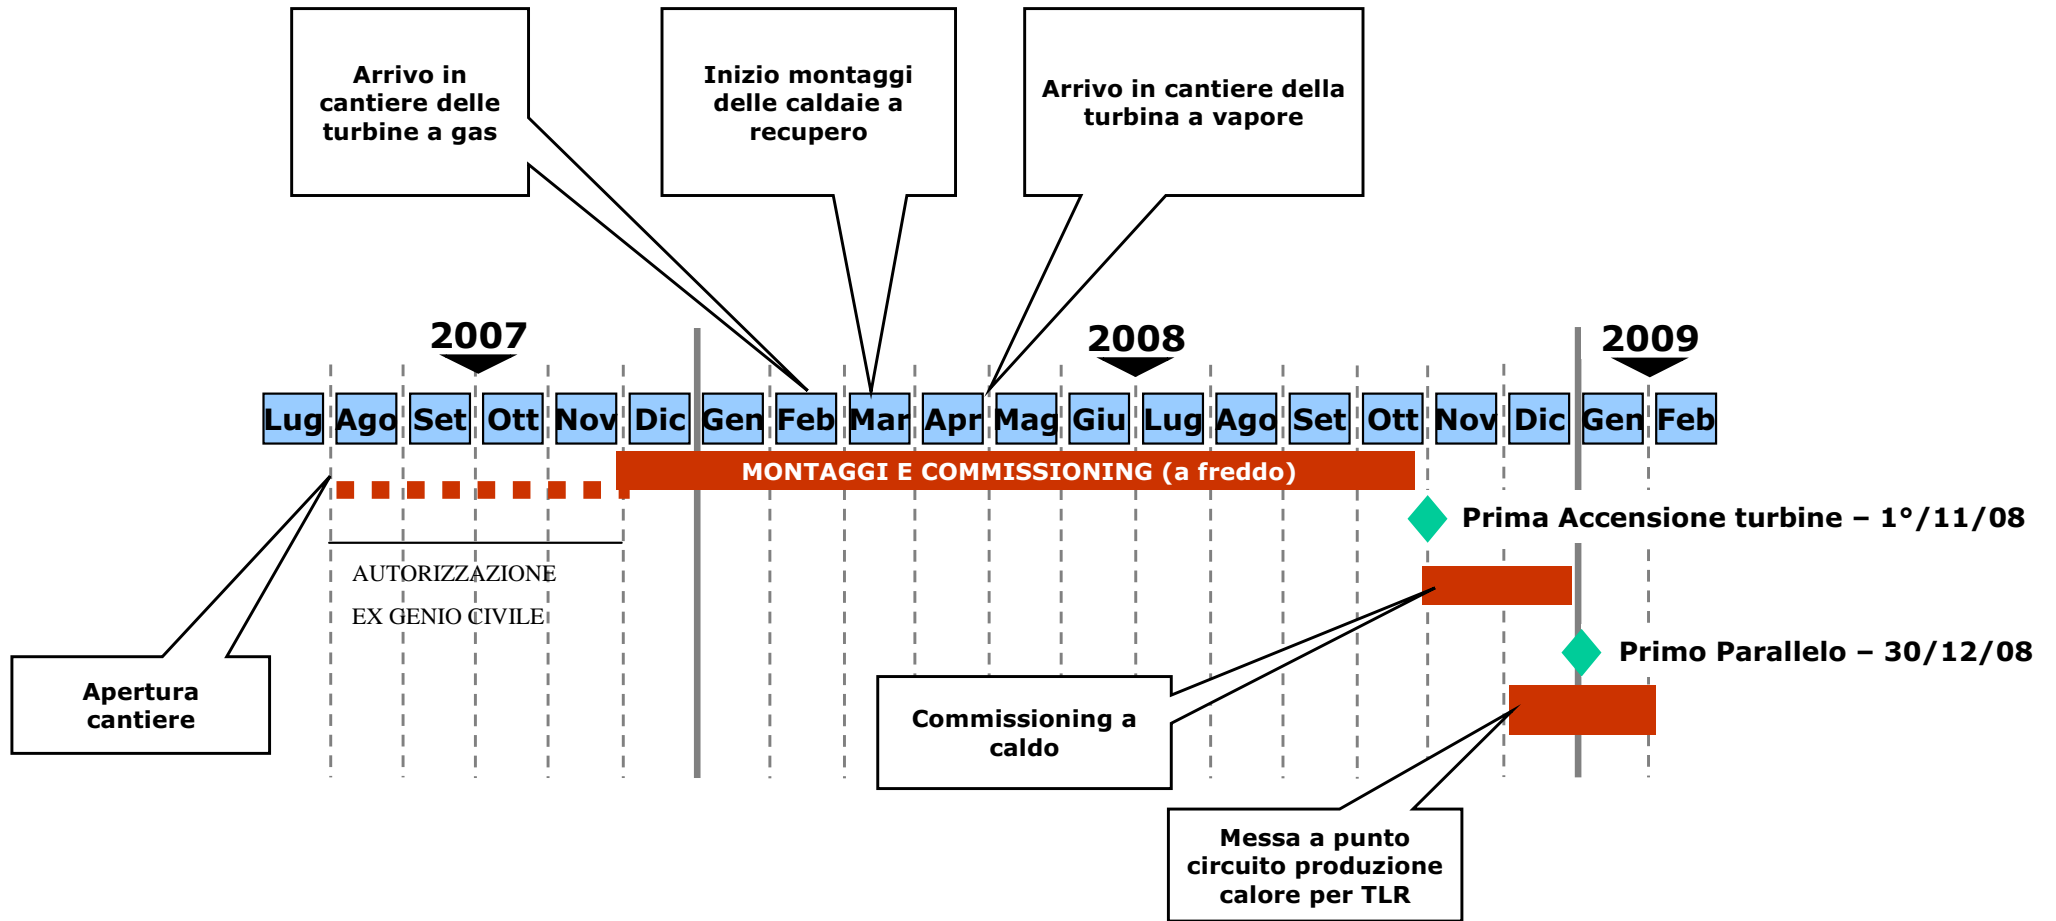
Arrivo in cantiere delle turbine a gas

Inizio montaggi delle caldaie a recupero

Arrivo in cantiere della turbina a vapore

2007

2008

2009

| Lug | Ago | Set | Ott | Nov | Dic | Gen | Feb | Mar | Apr | Mag | Giu | Lug | Ago | Set | Ott | Nov | Dic | Gen | Feb |
|---|---|---|---|---|---|---|---|---|---|---|---|---|---|---|---|---|---|---|---|

MONTAGGI E COMMISSIONING (a freddo)

Prima Accensione turbine – 1°/11/08

AUTORIZZAZIONE

EX GENIO CIVILE

Primo Parallelo – 30/12/08

Apertura cantiere

Commissioning a caldo

Messa a punto circuito produzione calore per TLR